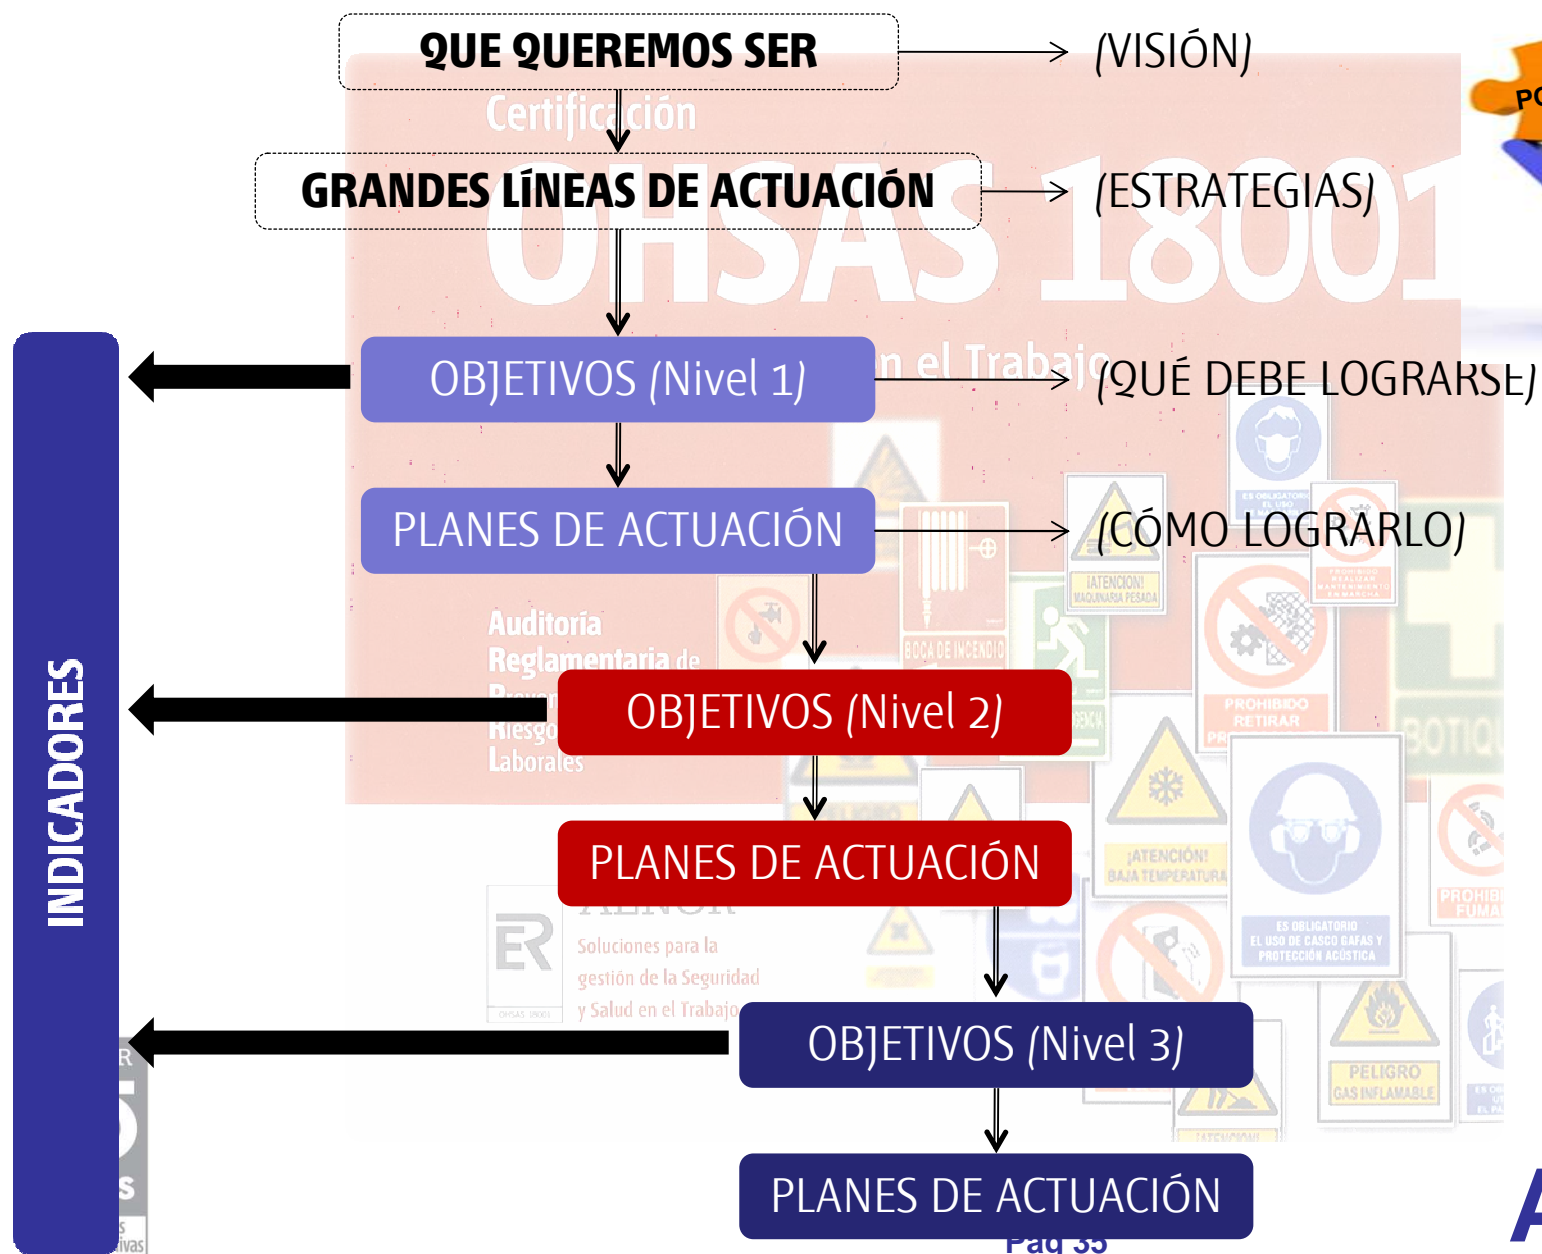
QUE QUEREMOS SER → (VISIÓN)

Certificación

GRANDES LÍNEAS DE ACTUACIÓN → (ESTRATEGIAS)

OHSAS 18001

OBJETIVOS (Nivel 1) → (QUÉ DEBE LOGRARSE)

en el Trabajo

PLANES DE ACTUACIÓN → (CÓMO LOGRARLO)

INDICADORES

Auditoría Reglamentaria de Preven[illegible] Riesgo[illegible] Laborales

OBJETIVOS (Nivel 2)

PLANES DE ACTUACIÓN

Soluciones para la gestión de la Seguridad y Salud en el Trabajo

OBJETIVOS (Nivel 3)

PLANES DE ACTUACIÓN

¡ATENCIÓN! MAQUINARIA PESADA
BOCA DE INCENDIO
PROHIBIDO RETIRAR
BOTIQU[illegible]
¡ATENCIÓN! BAJA TEMPERATURA
ES OBLIGATORIO EL USO DE CASCO GAFAS Y PROTECCIÓN ACÚSTICA
PELIGRO GAS INFLAMABLE
PROHIBI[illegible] FUMA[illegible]

Pag 35